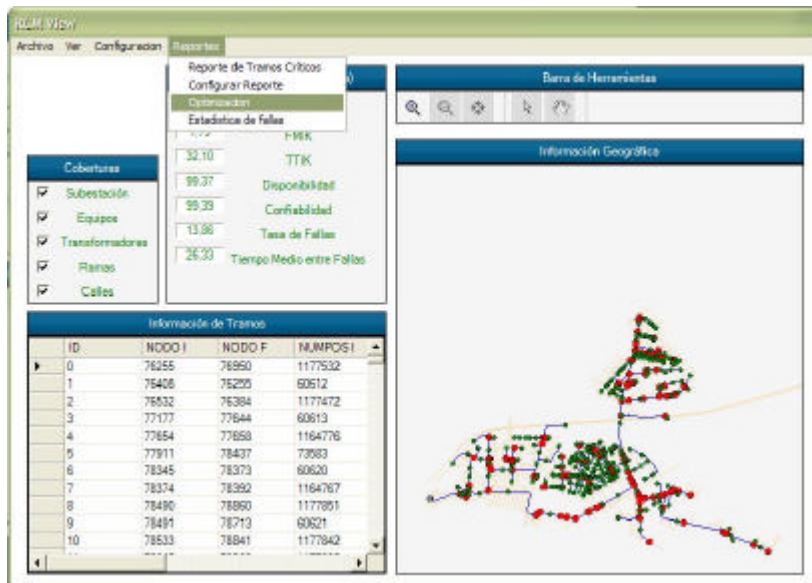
RCM View

Archivo Ver Configuracion Reportes

Reporte de Tramos Críticos
Configurar Reporte
Optimizacion
Estadistica de fallas

Barra de Herramientas

Información Geográfica

Coberturas
Subestación
Equipos
Transformadores
Ramas
Calles

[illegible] FMIK
32.10 TTIK
99.37 Disponibilidad
99.39 Confiabilidad
13.86 Tasa de Fallas
26.33 Tiempo Medio entre Fallas

Información de Tramos

| ID | NODO I | NODO F | NUMPOS I |
|---|---|---|---|
| 0 | 76255 | 76950 | 1177532 |
| 1 | 76406 | 76255 | 60612 |
| 2 | 76532 | 76384 | 1177472 |
| 3 | 77177 | 77644 | 60613 |
| 4 | 77654 | 77658 | 1164776 |
| 5 | 77911 | 78437 | 73583 |
| 6 | 78345 | 78373 | 60620 |
| 7 | 78374 | 78392 | 1164767 |
| 8 | 78490 | 78860 | 1177851 |
| 9 | 78491 | 78713 | 60621 |
| 10 | 78533 | 78841 | 1177842 |